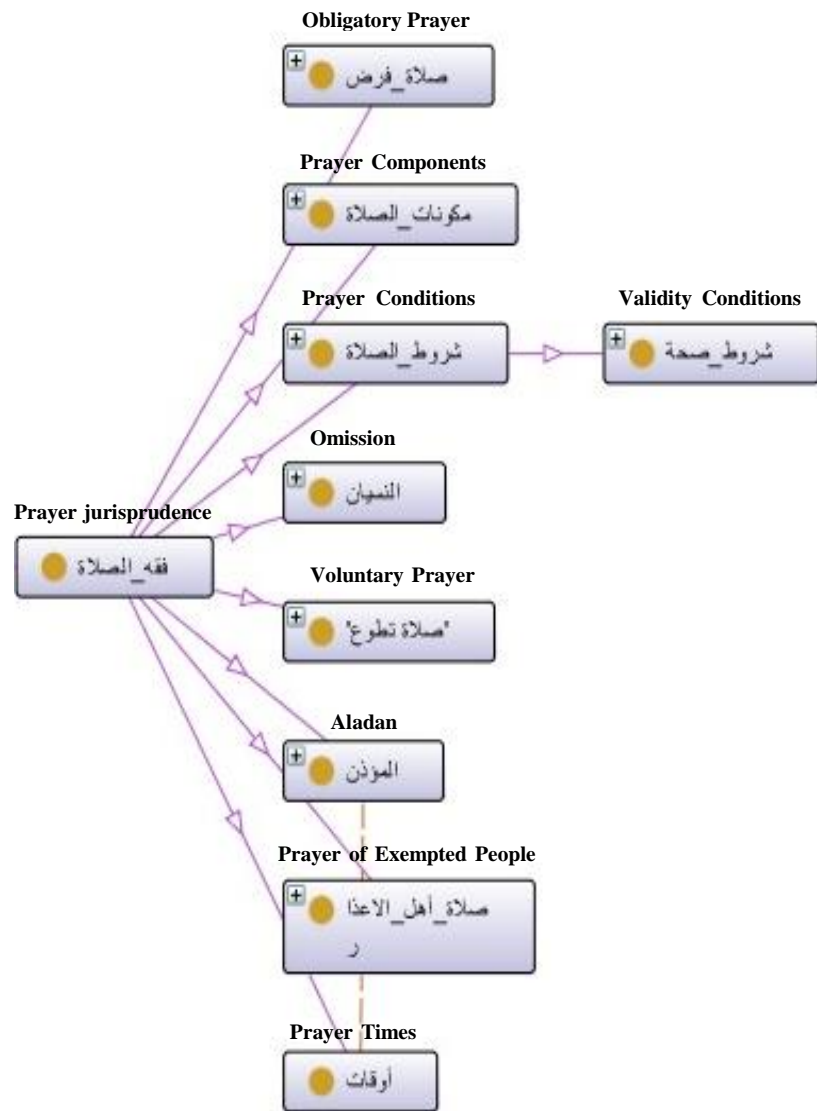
Obligatory Prayer

صلاة_فرض

Prayer Components

مكونات_الصلاة

Prayer Conditions

شروط_الصلاة

Validity Conditions

شروط_صحة

Omission

النسيان

Prayer jurisprudence

فقه_الصلاة

Voluntary Prayer

'صلاة تطوع'

Aladan

المؤذن

Prayer of Exempted People

صلاة_أهل_الاعذا ر

Prayer Times

أوقات